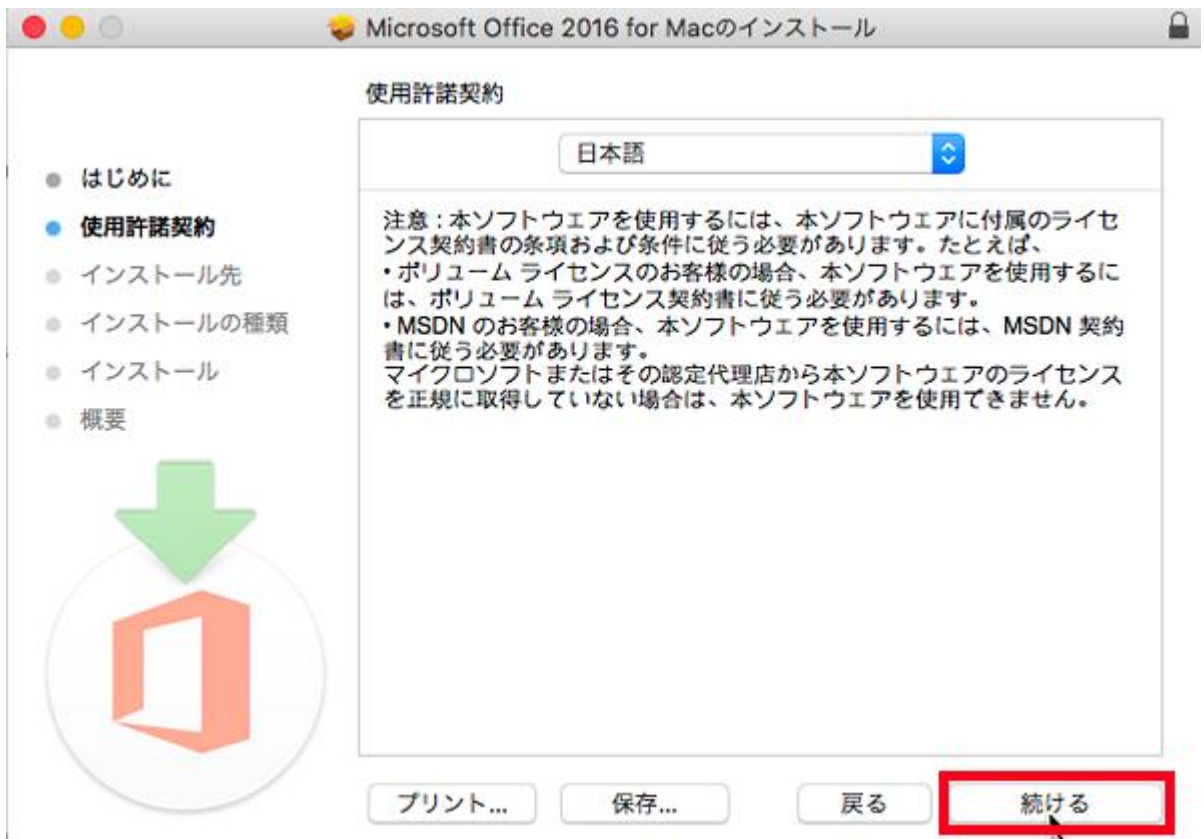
Microsoft Office 2016 for Macのインストール

使用許諾契約

日本語

はじめに
使用許諾契約
インストール先
インストールの種類
インストール
概要

注意：本ソフトウエアを使用するには、本ソフトウエアに付属のライセンス契約書の条項および条件に従う必要があります。たとえば、
• ボリューム ライセンスのお客様の場合、本ソフトウエアを使用するには、ボリューム ライセンス契約書に従う必要があります。
• MSDN のお客様の場合、本ソフトウエアを使用するには、MSDN 契約書に従う必要があります。
マイクロソフトまたはその認定代理店から本ソフトウエアのライセンスを正規に取得していない場合は、本ソフトウエアを使用できません。

プリント...
保存...
戻る
続ける